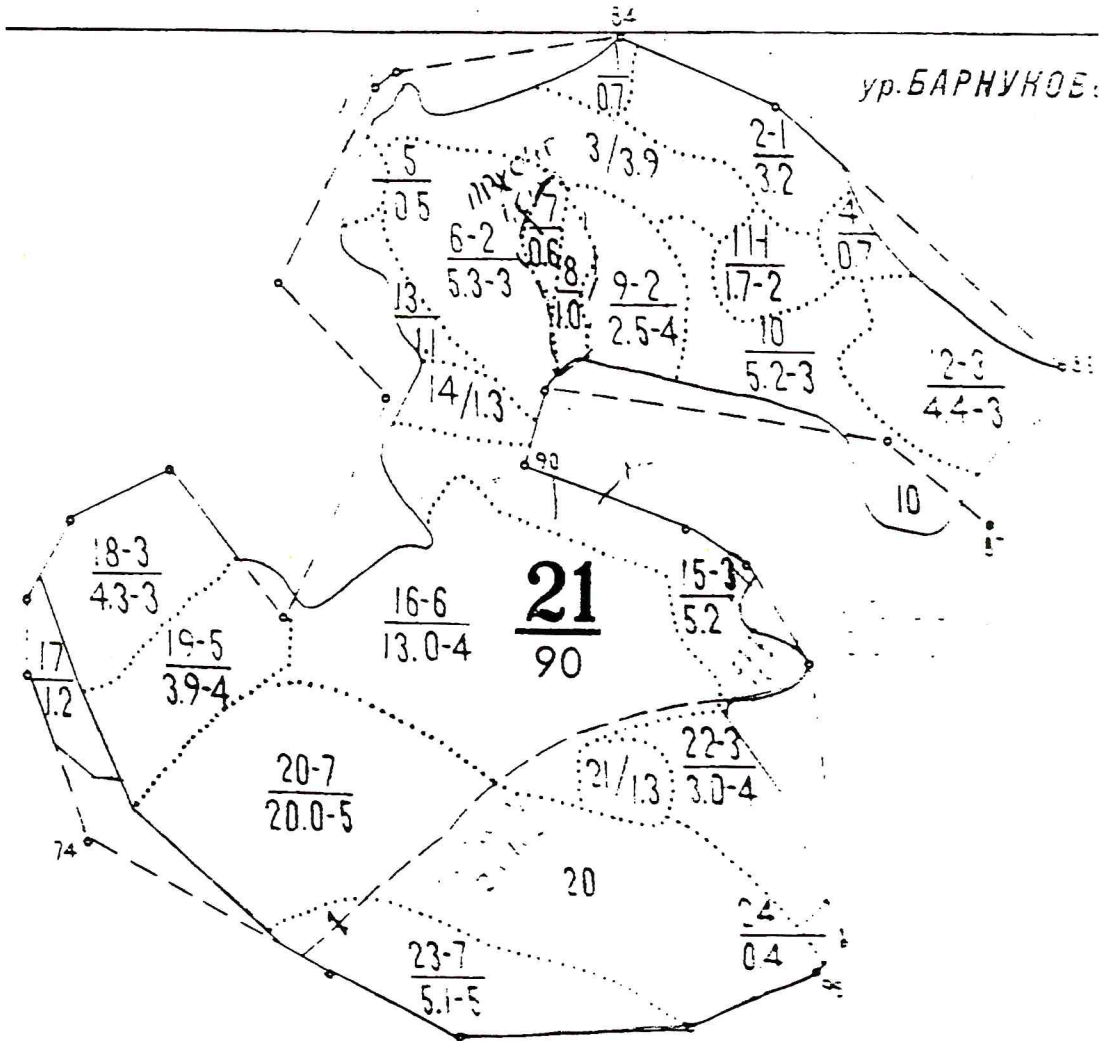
54

ур.БАРНУКОЕ:

$\frac{1}{0.7}$

$3/3.9$

$\frac{2-1}{3.2}$

$\frac{5}{0.5}$

$\frac{7}{0.6}$

$\frac{4}{0.7}$

$\frac{6-2}{5.3-3}$

$\frac{8}{1.0}$

$\frac{9-2}{2.5-4}$

$\frac{11}{1.7-2}$

$\frac{13}{1.1}$

$\frac{10}{5.2-3}$

$\frac{12-3}{4.4-3}$

$14/1.3$

90

10

$\frac{18-3}{4.3-3}$

$\frac{15-3}{5.2}$

$\frac{16-6}{13.0-4}$

$\frac{21}{90}$

$\frac{17}{1.2}$

$\frac{19-5}{3.9-4}$

$\frac{20-7}{20.0-5}$

$21/1.3$

$\frac{22-3}{3.0-4}$

74

20

$\frac{24}{0.4}$

$\frac{23-7}{5.1-5}$